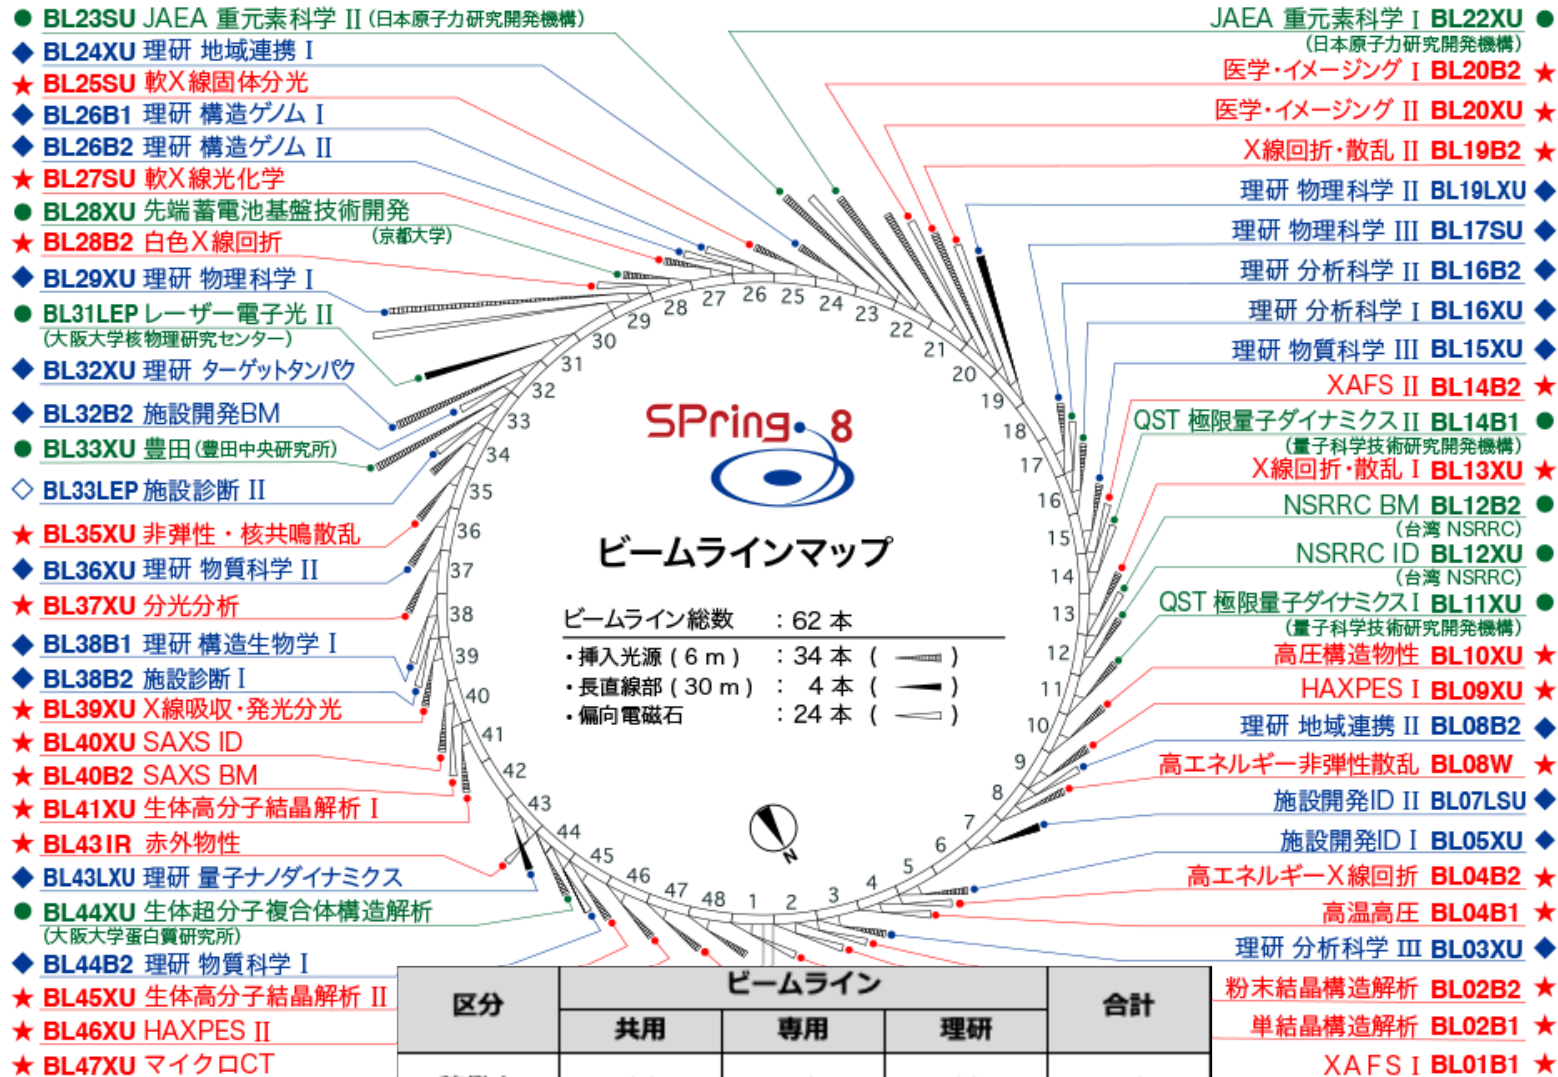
● BL23SU JAEA 重元素科学 II (日本原子力研究開発機構)
◆ BL24XU 理研 地域連携 I
★ BL25SU 軟X線固体分光
◆ BL26B1 理研 構造ゲノム I
◆ BL26B2 理研 構造ゲノム II
★ BL27SU 軟X線光化学
● BL28XU 先端蓄電池基盤技術開発 (京都大学)
★ BL28B2 白色X線回折
◆ BL29XU 理研 物理科学 I
● BL31LEP レーザー電子光 II (大阪大学核物理研究センター)
◆ BL32XU 理研 ターゲットタンパク
◆ BL32B2 施設開発BM
● BL33XU 豊田 (豊田中央研究所)
◇ BL33LEP 施設診断 II
★ BL35XU 非弾性・核共鳴散乱
◆ BL36XU 理研 物質科学 II
★ BL37XU 分光分析
◆ BL38B1 理研 構造生物学 I
◆ BL38B2 施設診断 I
★ BL39XU X線吸収・発光分光
★ BL40XU SAXS ID
★ BL40B2 SAXS BM
★ BL41XU 生体高分子結晶解析 I
★ BL43IR 赤外物性
◆ BL43LXU 理研 量子ナノダイナミクス
● BL44XU 生体超分子複合体構造解析 (大阪大学蛋白質研究所)
◆ BL44B2 理研 物質科学 I
★ BL45XU 生体高分子結晶解析 II
★ BL46XU HAXPES II
★ BL47XU マイクロCT

JAEA 重元素科学 I BL22XU ● (日本原子力研究開発機構)
医学・イメージング I BL20B2 ★
医学・イメージング II BL20XU ★
X線回折・散乱 II BL19B2 ★
理研 物理科学 II BL19LXU ◆
理研 物理科学 III BL17SU ◆
理研 分析科学 II BL16B2 ◆
理研 分析科学 I BL16XU ◆
理研 物質科学 III BL15XU ◆
XAFS II BL14B2 ★
QST 極限量子ダイナミクス II BL14B1 ● (量子科学技術研究開発機構)
X線回折・散乱 I BL13XU ★
NSRRC BM BL12B2 ● (台湾 NSRRC)
NSRRC ID BL12XU ● (台湾 NSRRC)
QST 極限量子ダイナミクス I BL11XU ● (量子科学技術研究開発機構)
高圧構造物性 BL10XU ★
HAXPES I BL09XU ★
理研 地域連携 II BL08B2 ◆
高エネルギー非弾性散乱 BL08W ★
施設開発ID II BL07LSU ◆
施設開発ID I BL05XU ◆
高エネルギーX線回折 BL04B2 ★
高温高圧 BL04B1 ★
理研 分析科学 III BL03XU ◆
粉末結晶構造解析 BL02B2 ★
単結晶構造解析 BL02B1 ★
XAFS I BL01B1 ★

48 1 2 3 4 5 6 7 8 9 10 11 12 13 14 15 16 17 18 19 20 21 22 23 24 25 26 27 28 29 30 31 32 33 34 35 36 37 38 39 40 41 42 43 44 45 46 47

SPring-8

ビームラインマップ

ビームライン総数 : 62 本
・挿入光源 ( 6 m ) : 34 本 ( )
・長直線部 ( 30 m ) : 4 本 ( )
・偏向電磁石 : 24 本 ( )

N

| 区分 | ビームライン | | | 合計 |
|---|---|---|---|---|
| | 共用 | 専用 | 理研 | |
| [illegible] | | | | |